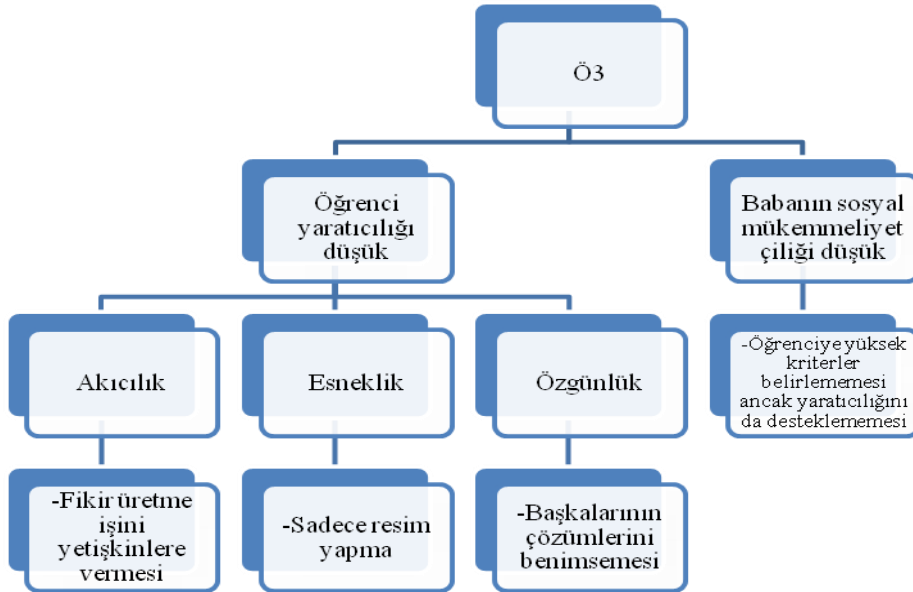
Ö3

Öğrenci yaratıcılığı düşük

Babanın sosyal mükemmeliyetçiliği düşük

Akıcılık

Esneklik

Özgünlük

-Öğrenciye yüksek kriterler belirlememesi ancak yaratıcılığını da desteklememesi

-Fikir üretme işini yetişkinlere vermesi

-Sadece resim yapma

-Başkalarının çözümlerini benimsemesi